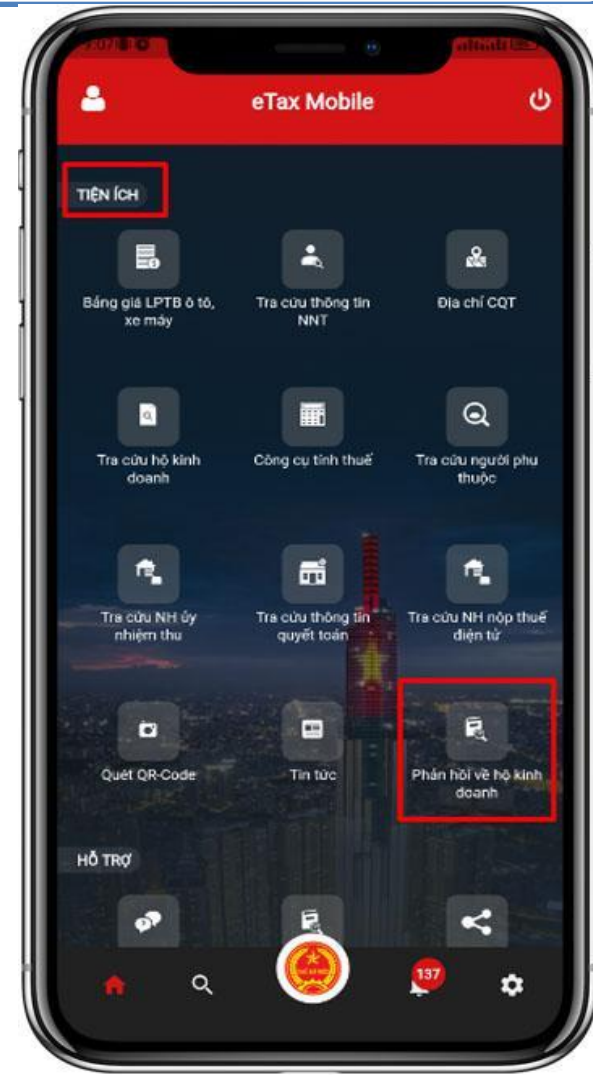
eTax Mobile

TIỆN ÍCH

Bảng giá LPTB ô tô, xe máy

Tra cứu thông tin NNT

Địa chỉ CQT

Tra cứu hộ kinh doanh

Công cụ tính thuế

Tra cứu người phụ thuộc

Tra cứu NH ủy nhiệm thu

Tra cứu thông tin quyết toán

Tra cứu NH nộp thuế điện tử

Quét QR-Code

Tin tức

Phản hồi về hộ kinh doanh

HỖ TRỢ

137